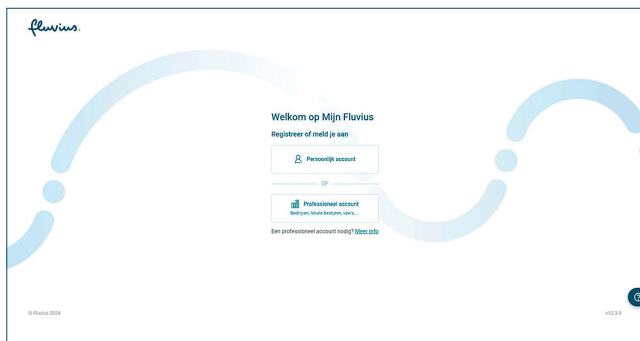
fluvius.

Welkom op Mijn Fluvius

Registreer of meld je aan

Persoonlijk account

OF

Professioneel account
Bedrijven, lokale besturen, vzw's, ...

Een professioneel account nodig? Meer info

© Fluvius 2024

v12.3.0